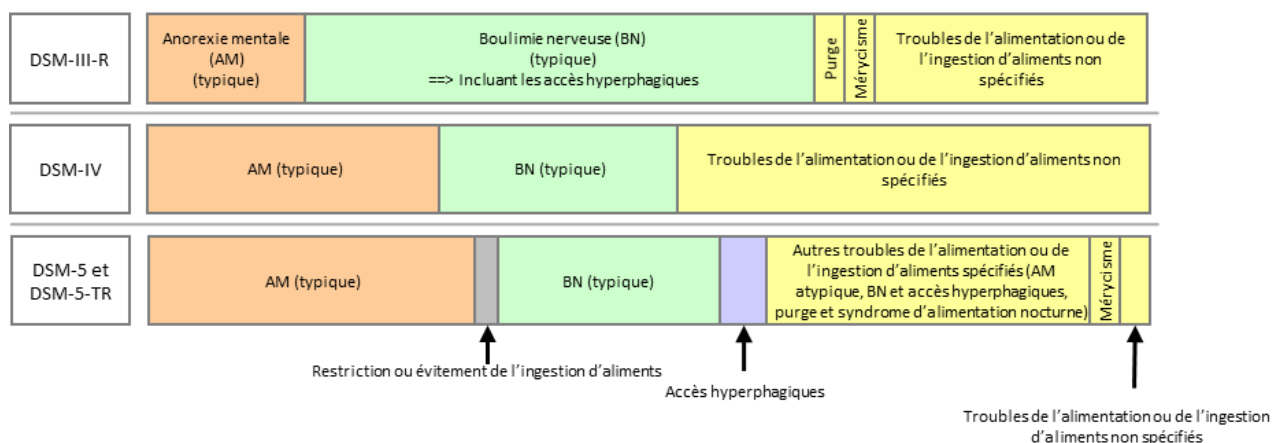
DSM-III-R

Anorexie mentale (AM) (typique)

Boulimie nerveuse (BN) (typique) ==> Incluant les accès hyperphagiques

Purge

Mérycisme

Troubles de l'alimentation ou de l'ingestion d'aliments non spécifiés

DSM-IV

AM (typique)

BN (typique)

Troubles de l'alimentation ou de l'ingestion d'aliments non spécifiés

DSM-5 et DSM-5-TR

AM (typique)

BN (typique)

Autres troubles de l'alimentation ou de l'ingestion d'aliments spécifiés (AM atypique, BN et accès hyperphagiques, purge et syndrome d'alimentation nocturne)

Mérycisme

Restriction ou évitement de l'ingestion d'aliments

Accès hyperphagiques

Troubles de l'alimentation ou de l'ingestion d'aliments non spécifiés